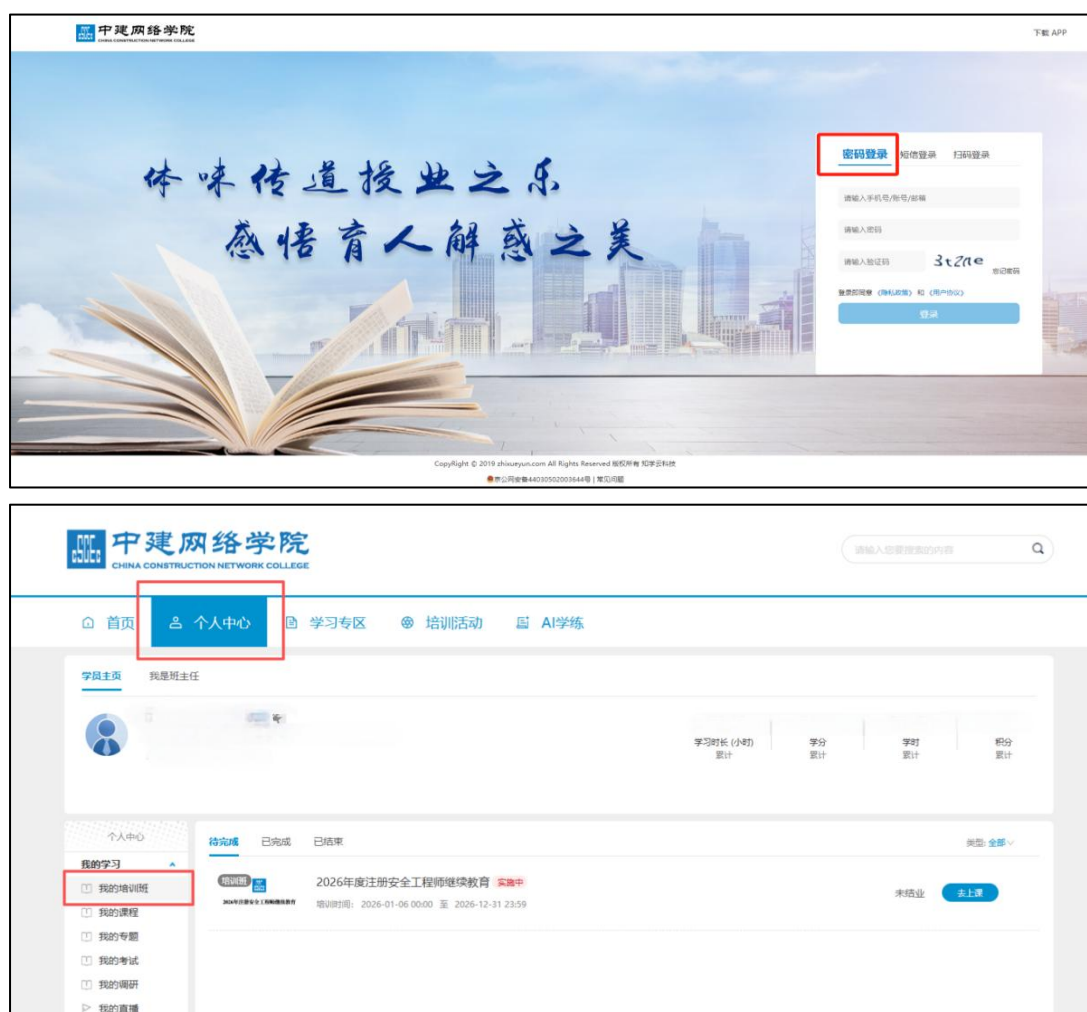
中建网络学院
CHINA CONSTRUCTION NETWORK COLLEGE

下载 APP

体味传道授业之乐
感悟育人解惑之美

密码登录 短信登录 扫码登录

请输入手机号/账号/邮箱

请输入密码

请输入验证码 3t2ne 忘记密码

登录即同意《隐私政策》和《用户协议》

登录

CopyRight © 2019 zhixueyun.com All Rights Reserved 版权所有 知学云科技

京公网安备44030502003644号 | 常见问题

中建网络学院
CHINA CONSTRUCTION NETWORK COLLEGE

请输入您要搜索的内容

首页 个人中心 学习专区 培训活动 AI学练

学员主页 我是班主任

学习时长 (小时) 累计 学分 累计 学时 累计 积分 累计

个人中心

我的学习

我的培训班

我的课程

我的专题

我的考试

我的调研

我的直播

待完成 已完成 已结束

类型: 全部

培训班 2026年度注册安全工程师继续教育

2026年度注册安全工程师继续教育 实施中

培训时间: 2026-01-06 00:00 至 2026-12-31 23:59

未结业 去上课